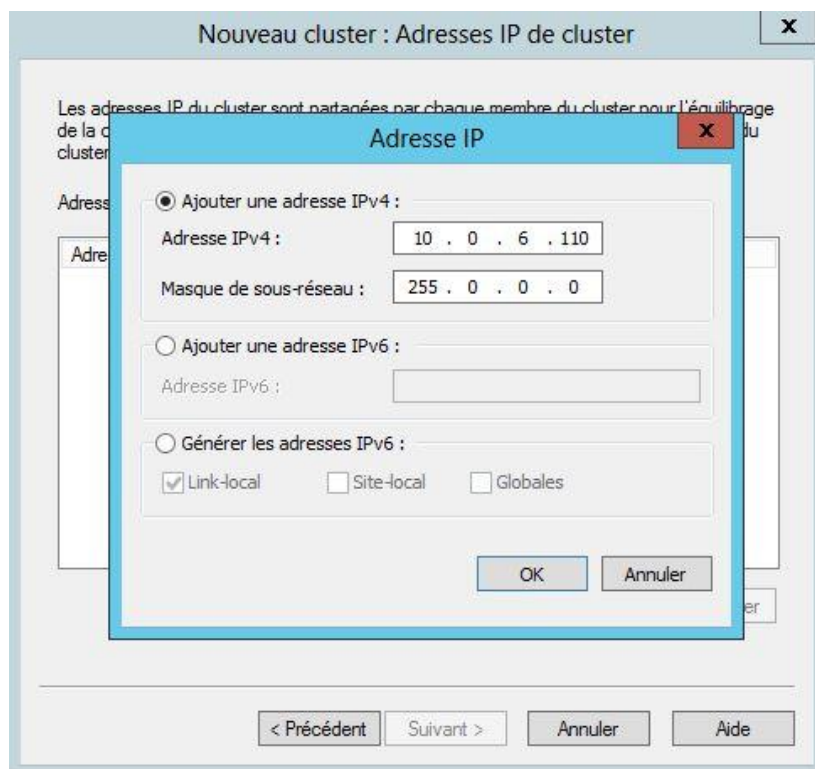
Nouveau cluster : Adresses IP de cluster

x

Les adresses IP du cluster sont partagées par chaque membre du cluster pour l'équilibrage de la c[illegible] du cluster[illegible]

Adress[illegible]

Adre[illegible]

Adresse IP

x

Ajouter une adresse IPv4 :

Adresse IPv4 : 10 . 0 . 6 . 110

Masque de sous-réseau : 255 . 0 . 0 . 0

Ajouter une adresse IPv6 :

Adresse IPv6 :

Générer les adresses IPv6 :

Link-local

Site-local

Globales

OK

Annuler

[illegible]er

< Précédent

Suivant >

Annuler

Aide